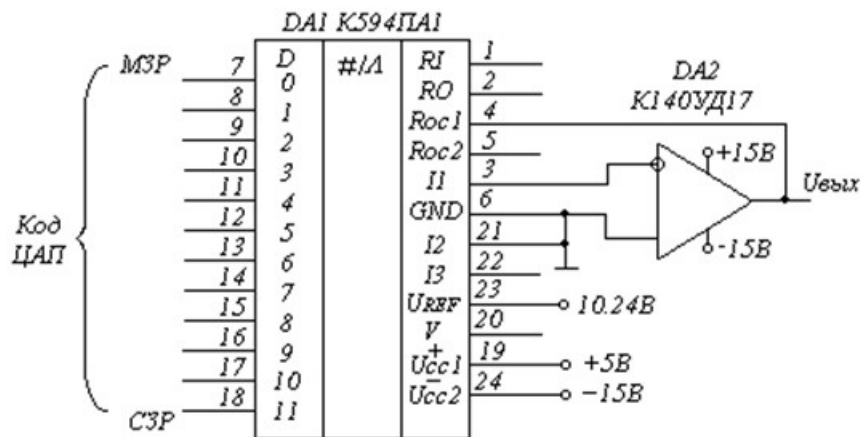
DA1 K594ПА1

МЗР
Код ЦАП
СЗР

7 D 0
8 1
9 2
10 3
11 4
12 5
13 6
14 7
15 8
16 9
17 10
18 11

#/Л

RI 1
RO 2
Roc1 4
Roc2 5
I1 3
GND 6
I2 21
I3 22
UREF 23
V 20
+ Ucc1 19
− Ucc2 24

DA2
K140УД17
+15В
-15В
Uвых

10.24В
+5В
−15В